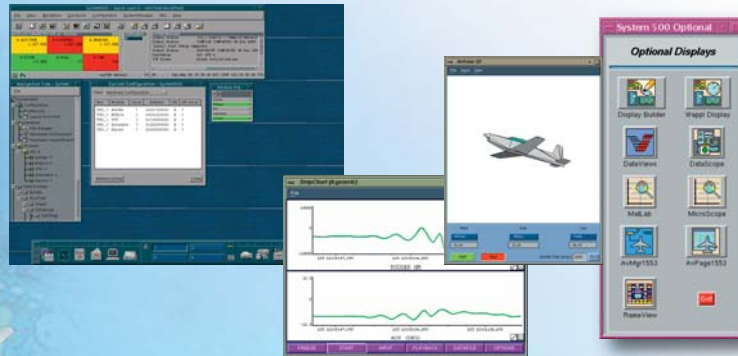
System 500 Optional

Optional Displays

Display Builder

Wappi Display

DataViews

DataScope

MatLab

MicroScope

AvMgr1553

AvPage1553

FrameView

Exit

StripChart

File

FREEZE

START

INPUT

PLAYBACK

DATAFILE

OPTIONS